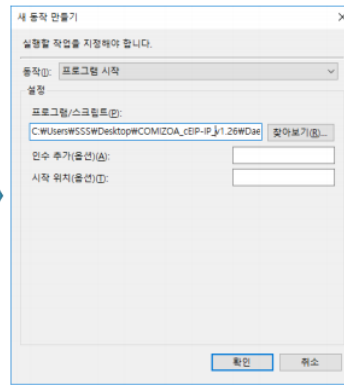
새 동작 만들기

×

실행할 작업을 지정해야 합니다.

동작(I): 프로그램 시작

설정

프로그램/스크립트(P):

C:₩Users₩SSS₩Desktop₩COMIZOA_cEIP-IP_v1.26₩Dae

찾아보기(R)...

인수 추가(옵션)(A):

시작 위치(옵션)(T):

확인

취소